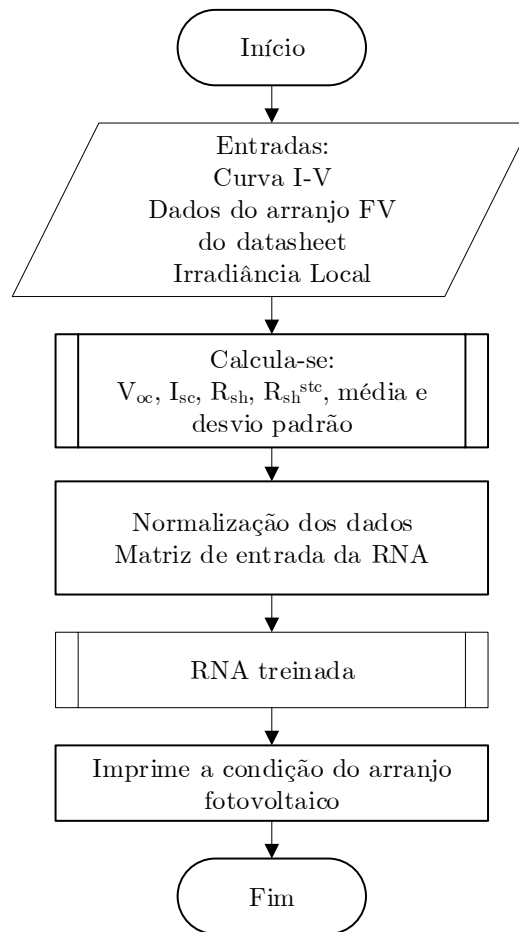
Início

Entradas:
Curva I-V
Dados do arranjo FV do datasheet
Irradiância Local

Calcula-se:
$V_{oc}$, $I_{sc}$, $R_{sh}$, $R_{sh}^{stc}$, média e desvio padrão

Normalização dos dados
Matriz de entrada da RNA

RNA treinada

Imprime a condição do arranjo fotovoltaico

Fim